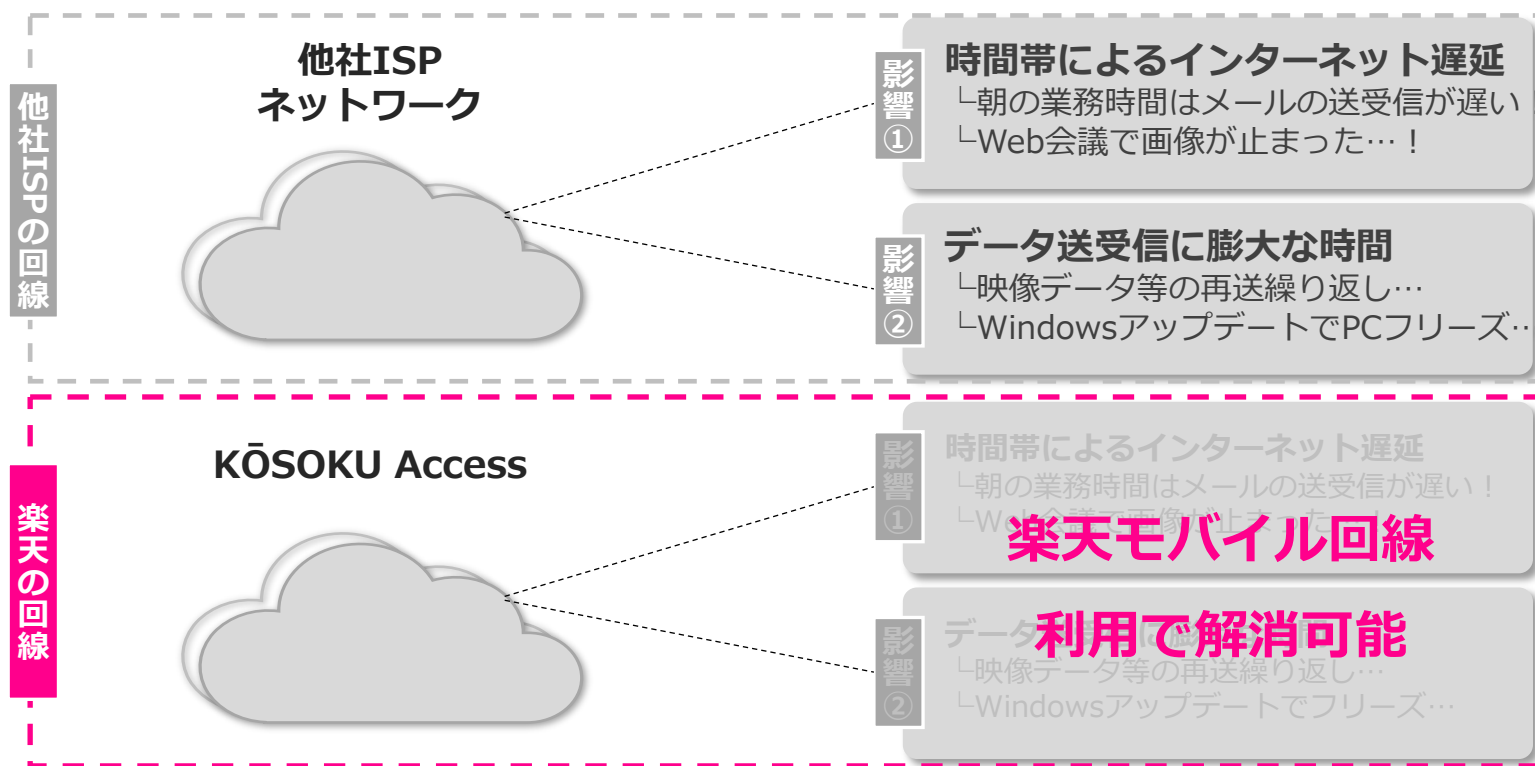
他社ISPの回線

他社ISP
ネットワーク

影響①
時間帯によるインターネット遅延
└朝の業務時間はメールの送受信が遅い
└Web会議で画像が止まった…！

影響②
データ送受信に膨大な時間
└映像データ等の再送繰り返し…
└WindowsアップデートでPCフリーズ…

楽天の回線

KŌSOKU Access

影響①
時間帯によるインターネット遅延
└朝の業務時間はメールの送受信が遅い！
└Web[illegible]

楽天モバイル回線
利用で解消可能

影響②
データ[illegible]
└映像データ等の再送繰り返し…
└Windowsアップデートでフリーズ…